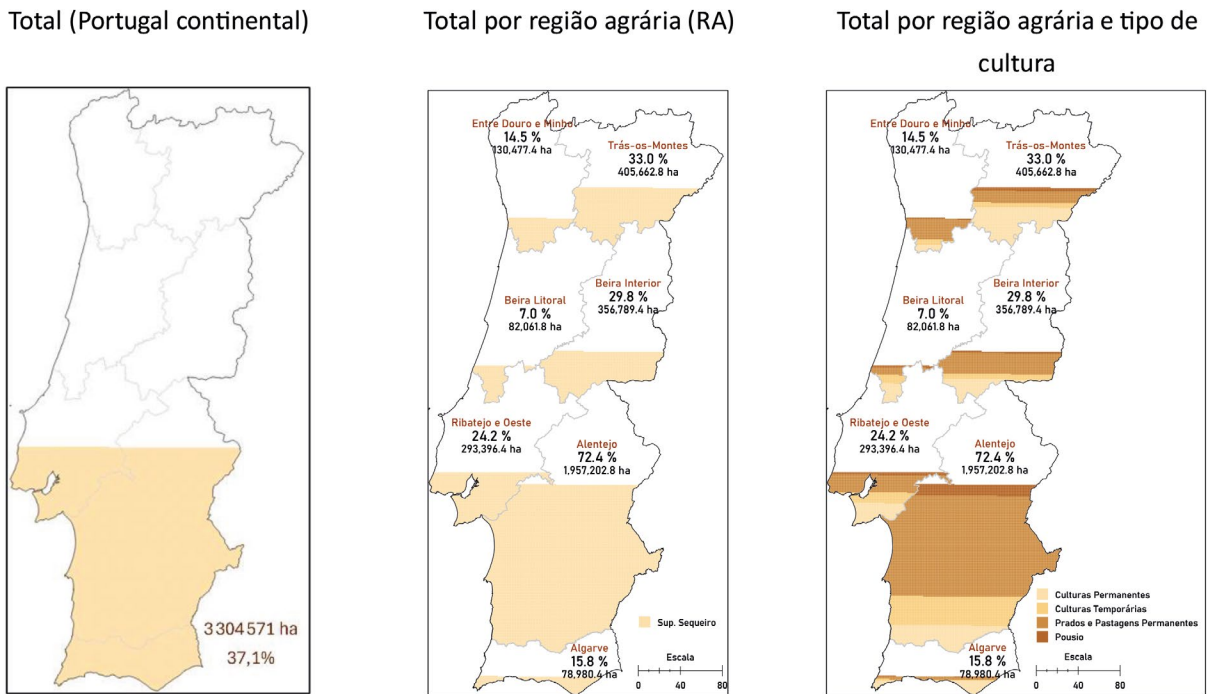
Total (Portugal continental)

3304571 ha
37,1%

Total por região agrária (RA)

Entre Douro e Minho
14.5 %
130,477.4 ha

Trás-os-Montes
33.0 %
405,662.8 ha

Beira Interior
29.8 %
356,789.4 ha

Beira Litoral
7.0 %
82,061.8 ha

Ribatejo e Oeste
24.2 %
293,396.4 ha

Alentejo
72.4 %
1,957,202.8 ha

Sup. Sequeiro

Algarve
15.8 %
78,980.4 ha

Escala
0 40 80

Total por região agrária e tipo de cultura

Entre Douro e Minho
14.5 %
130,477.4 ha

Trás-os-Montes
33.0 %
405,662.8 ha

Beira Interior
29.8 %
356,789.4 ha

Beira Litoral
7.0 %
82,061.8 ha

Ribatejo e Oeste
24.2 %
293,396.4 ha

Alentejo
72.4 %
1,957,202.8 ha

Culturas Permanentes
Culturas Temporárias
Prados e Pastagens Permanentes
Pousio

Algarve
15.8 %
78,980.4 ha

Escala
0 40 80